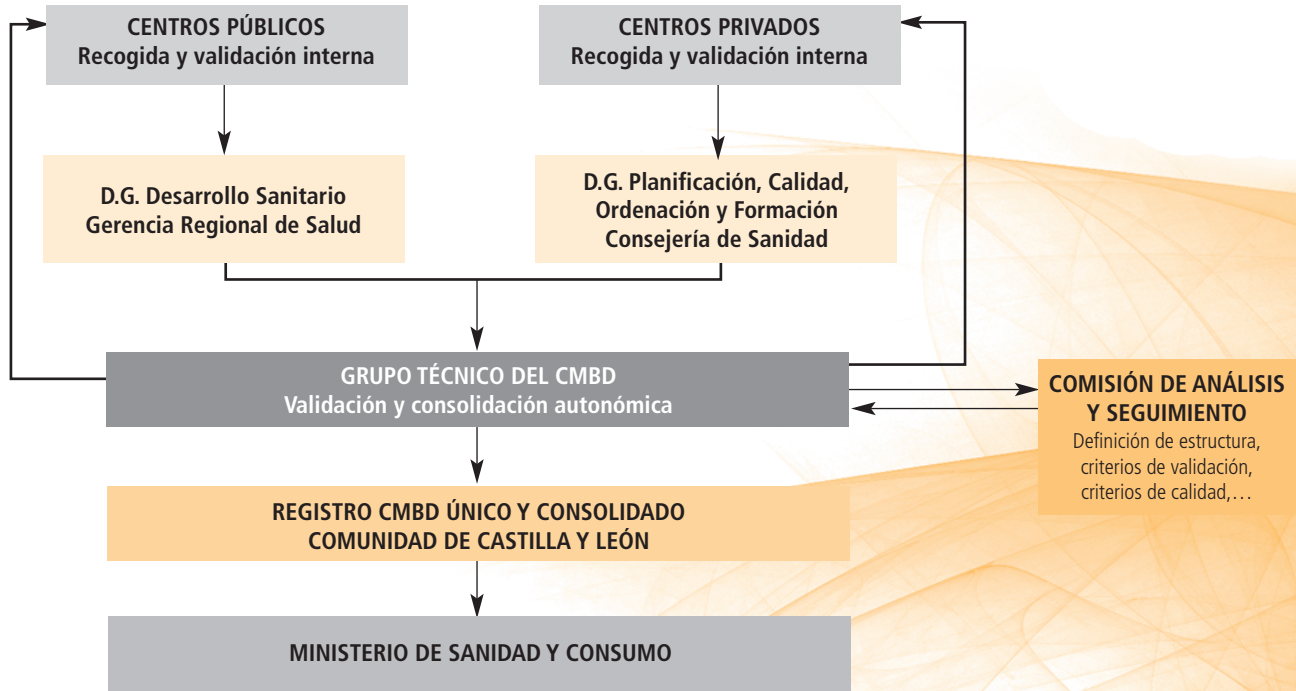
CENTROS PÚBLICOS
Recogida y validación interna

CENTROS PRIVADOS
Recogida y validación interna

D.G. Desarrollo Sanitario
Gerencia Regional de Salud

D.G. Planificación, Calidad, Ordenación y Formación
Consejería de Sanidad

GRUPO TÉCNICO DEL CMBD
Validación y consolidación autonómica

COMISIÓN DE ANÁLISIS Y SEGUIMIENTO
Definición de estructura, criterios de validación, criterios de calidad,…

REGISTRO CMBD ÚNICO Y CONSOLIDADO
COMUNIDAD DE CASTILLA Y LEÓN

MINISTERIO DE SANIDAD Y CONSUMO